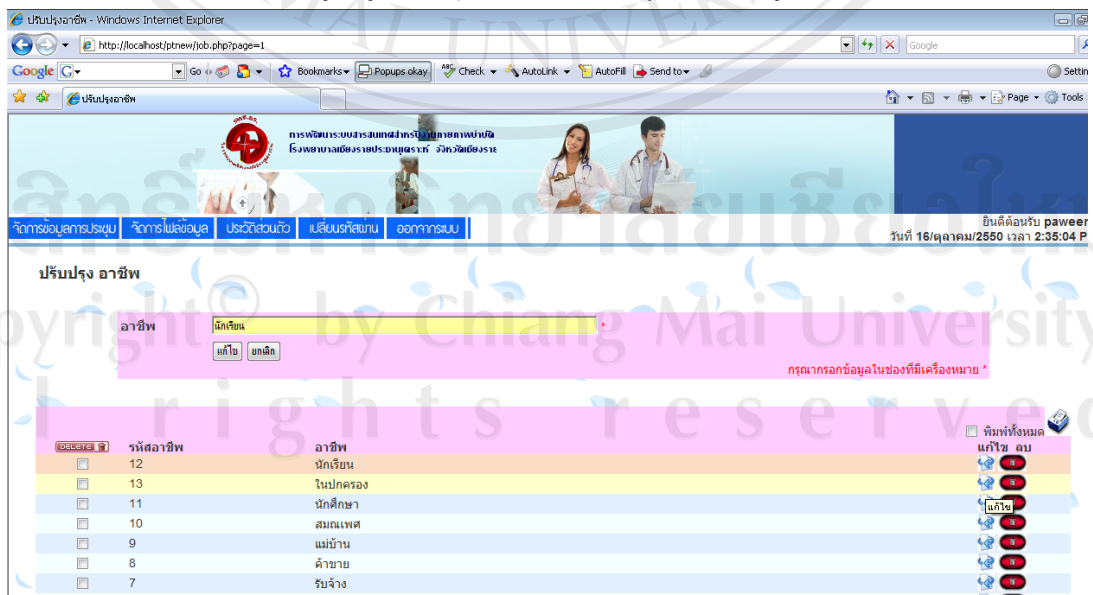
ปรับปรุงอาชีพ - Windows Internet Explorer

http://localhost/ptnew/job.php?page=1

Google

Google G Go Bookmarks Popups okay Check AutoLink AutoFill Send to Settin

ปรับปรุงอาชีพ

Page Tools

การพัฒนาระบบสารสนเทศสำหรับงานกายภาพบำบัด โรงพยาบาลเชียงรายประชานุเคราะห์ จังหวัดเชียงราย

จัดการข้อมูลการประชุม | จัดการไฟล์ข้อมูล | ประวัติส่วนตัว | เปลี่ยนรหัสผ่าน | ออกจากระบบ

ยินดีต้อนรับ paweer
วันที่ 16/ตุลาคม/2550 เวลา 2:35:04 P

ปรับปรุง อาชีพ

อาชีพ นักเรียน *

แก้ไข ยกเลิก

กรุณากรอกข้อมูลในช่องที่มีเครื่องหมาย *

พิมพ์ทั้งหมด

| DELETE | รหัสอาชีพ | อาชีพ | แก้ไข | ลบ |
|---|---|---|---|---|
| | 12 | นักเรียน | | |
| | 13 | ในปกครอง | | |
| | 11 | นักศึกษา | แก้ไข | |
| | 10 | สมณเพศ | | |
| | 9 | แม่บ้าน | | |
| | 8 | ค้าขาย | | |
| | 7 | รับจ้าง | | |

ลิขสิทธิ์มหาวิทยาลัยเชียงใหม่
Copyright © by Chiang Mai University
All rights reserved